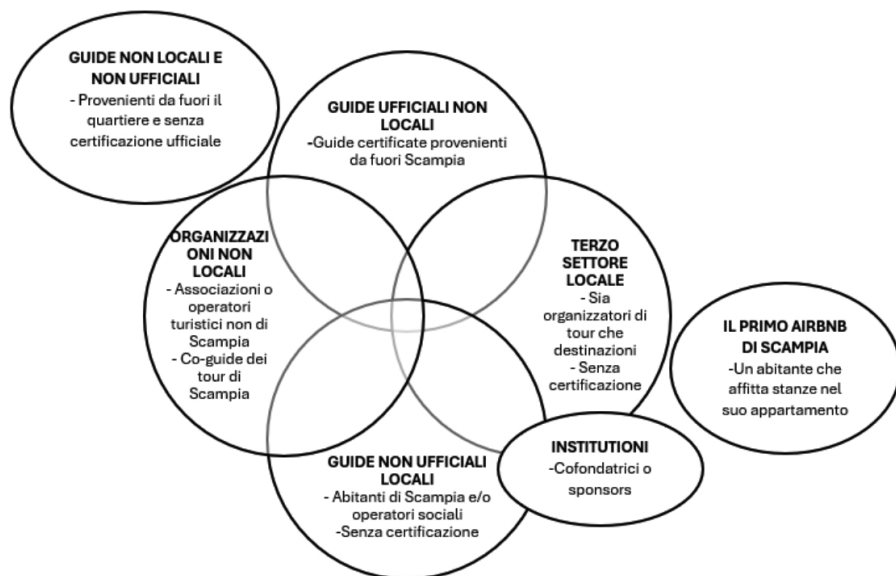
GUIDE NON LOCALI E NON UFFICIALI
- Provenienti da fuori il quartiere e senza certificazione ufficiale

GUIDE UFFICIALI NON LOCALI
-Guide certificate provenienti da fuori Scampia

ORGANIZZAZIONI NON LOCALI
- Associazioni o operatori turistici non di Scampia
- Co-guide dei tour di Scampia

TERZO SETTORE LOCALE
- Sia organizzatori di tour che destinazioni
- Senza certificazione

IL PRIMO AIRBNB DI SCAMPIA
-Un abitante che affitta stanze nel suo appartamento

INSTITUTIONI
-Cofondatrici o sponsors

GUIDE NON UFFICIALI LOCALI
- Abitanti di Scampia e/o operatori sociali
-Senza certificazione